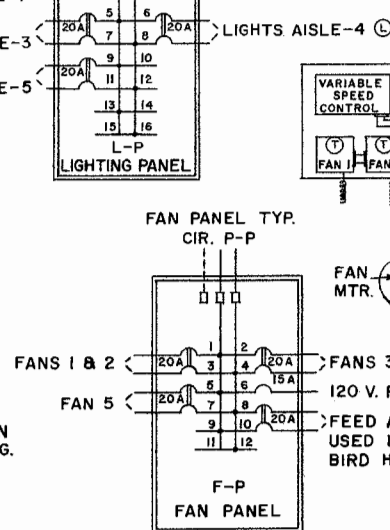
E-3
E-5
20A
5
6
20A
7
8
LIGHTS AISLE-4 ℄
20A
9
10
11
12
13
14
15
16
L-P
LIGHTING PANEL
VARIABLE SPEED CONTROL
T
FAN 1
FAN
FAN PANEL TYP.
CIR. P-P
FAN MTR.
FANS 1 & 2
20A
1
2
3
4
20A
FANS 3
15A
5
6
120 V. F
FAN 5
20A
7
8
N
G.
9
10
20A
FEED A
USED I
BIRD H
11
12
F-P
FAN PANEL